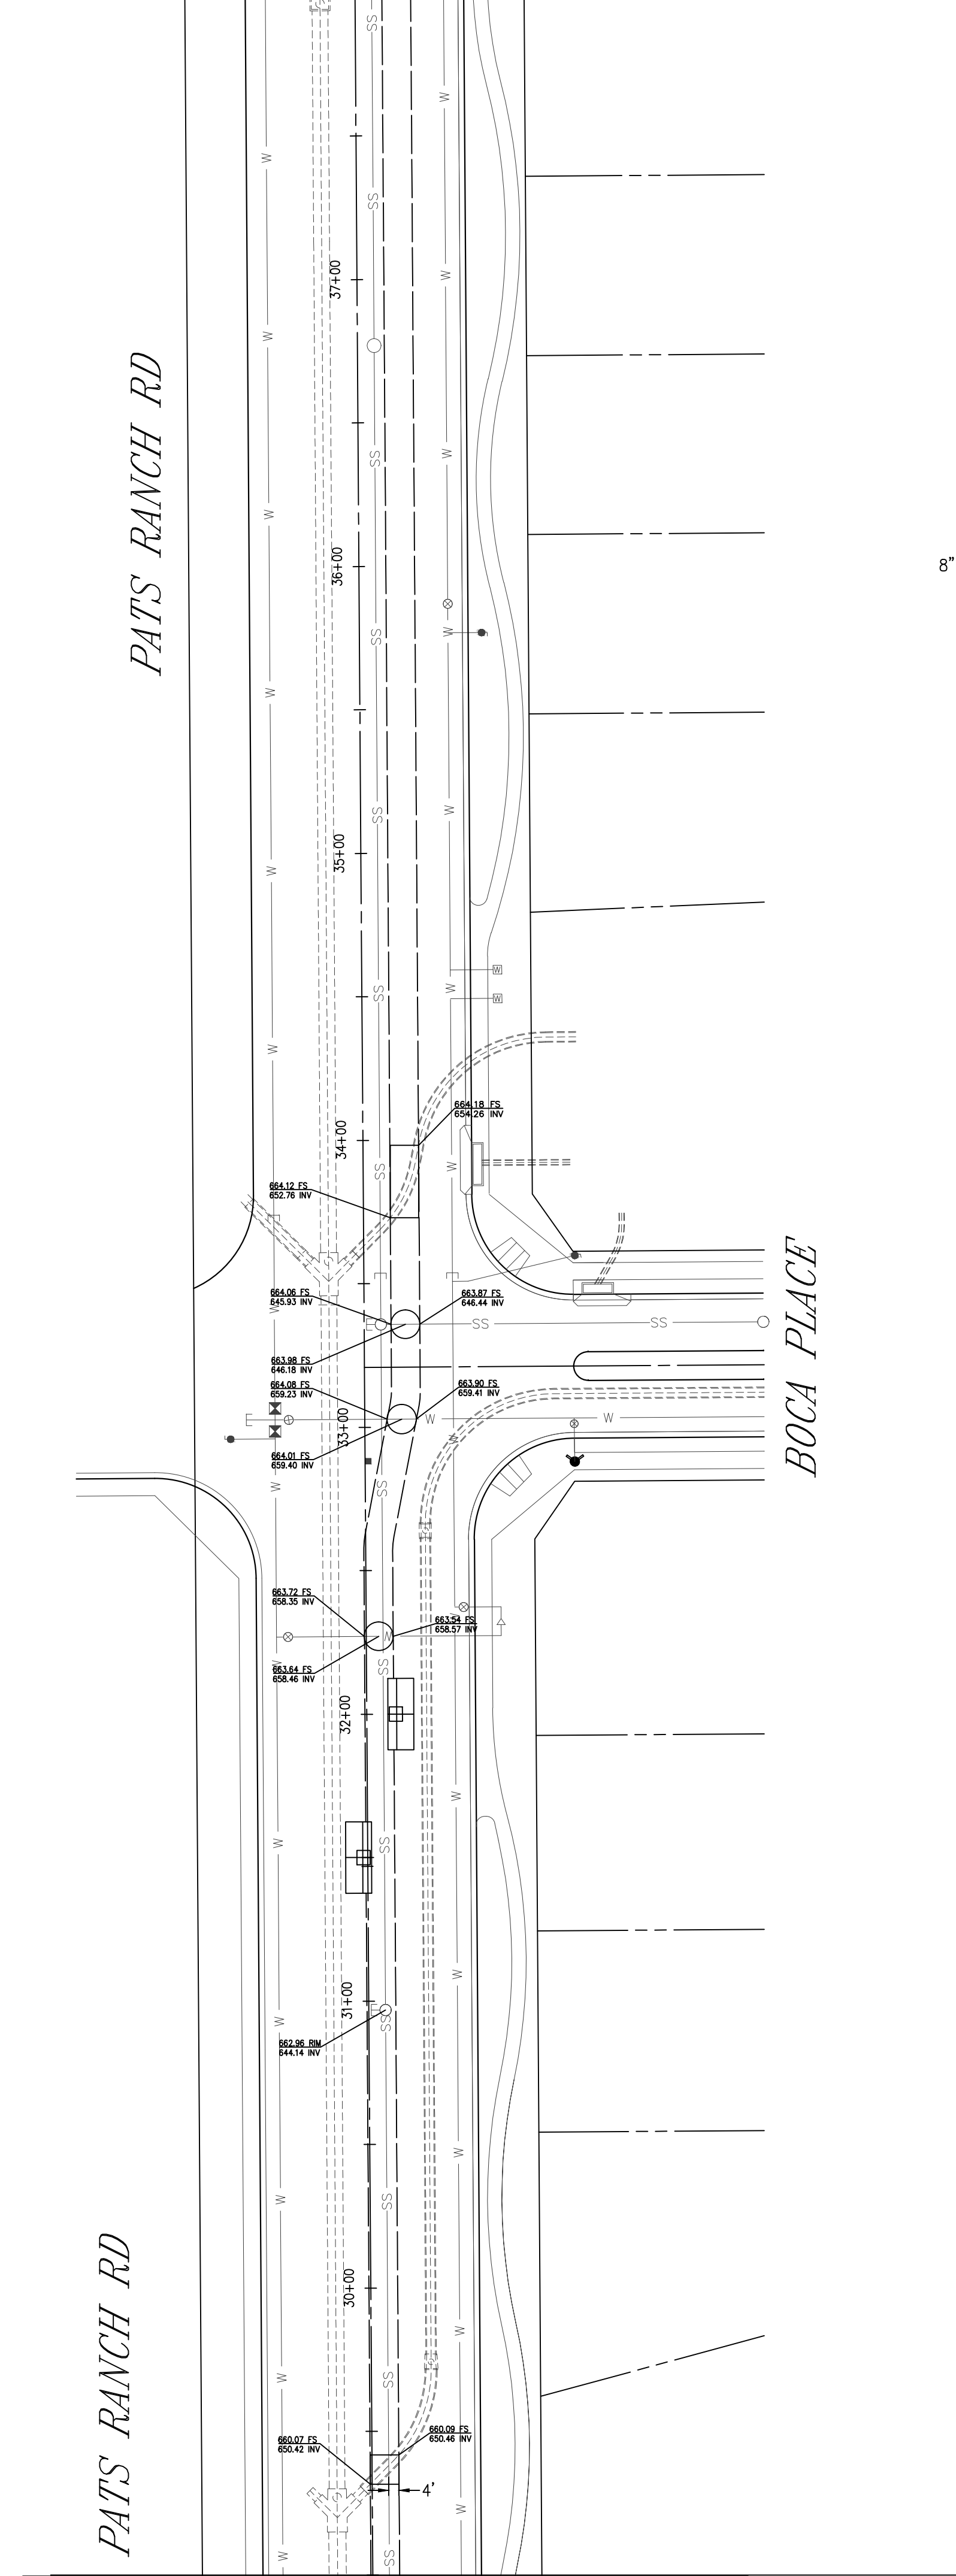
PATS RANCH RD

37+00

36+00

35+00

34+00

33+00

32+00

31+00

30+00

8"

664.18 FS
654.26 INV

664.12 FS
652.76 INV

664.06 FS
645.93 INV

663.87 FS
646.44 INV

663.98 FS
646.18 INV

664.08 FS
659.23 INV

663.90 FS
659.41 INV

664.01 FS
659.40 INV

663.72 FS
658.35 INV

663.54 FS
658.57 INV

663.64 FS
658.46 INV

662.96 RIM
644.14 INV

660.07 FS
650.42 INV

660.09 FS
650.46 INV

4'

BOCA PLACE

PATS RANCH RD